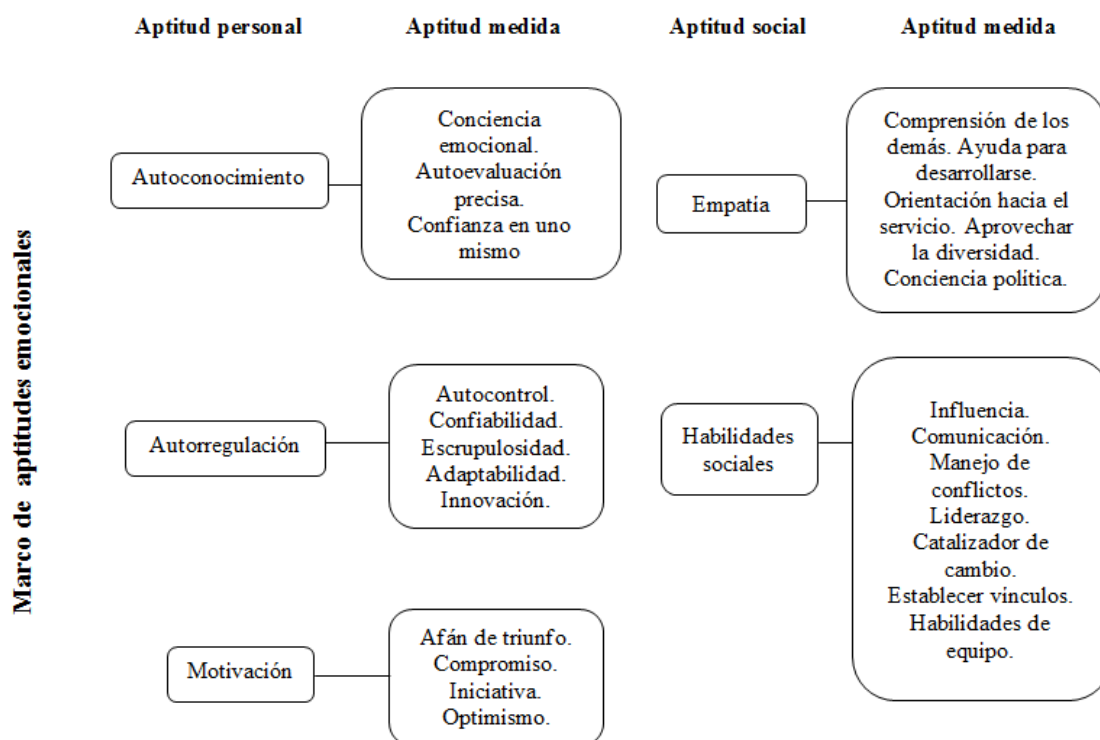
Marco de aptitudes emocionales

Aptitud personal

Aptitud medida

Aptitud social

Aptitud medida

Autoconocimiento

Conciencia emocional. Autoevaluación precisa. Confianza en uno mismo

Empatía

Comprensión de los demás. Ayuda para desarrollarse. Orientación hacia el servicio. Aprovechar la diversidad. Conciencia política.

Autorregulación

Autocontrol. Confiabilidad. Escrupulosidad. Adaptabilidad. Innovación.

Habilidades sociales

Influencia. Comunicación. Manejo de conflictos. Liderazgo. Catalizador de cambio. Establecer vínculos. Habilidades de equipo.

Motivación

Afán de triunfo. Compromiso. Iniciativa. Optimismo.